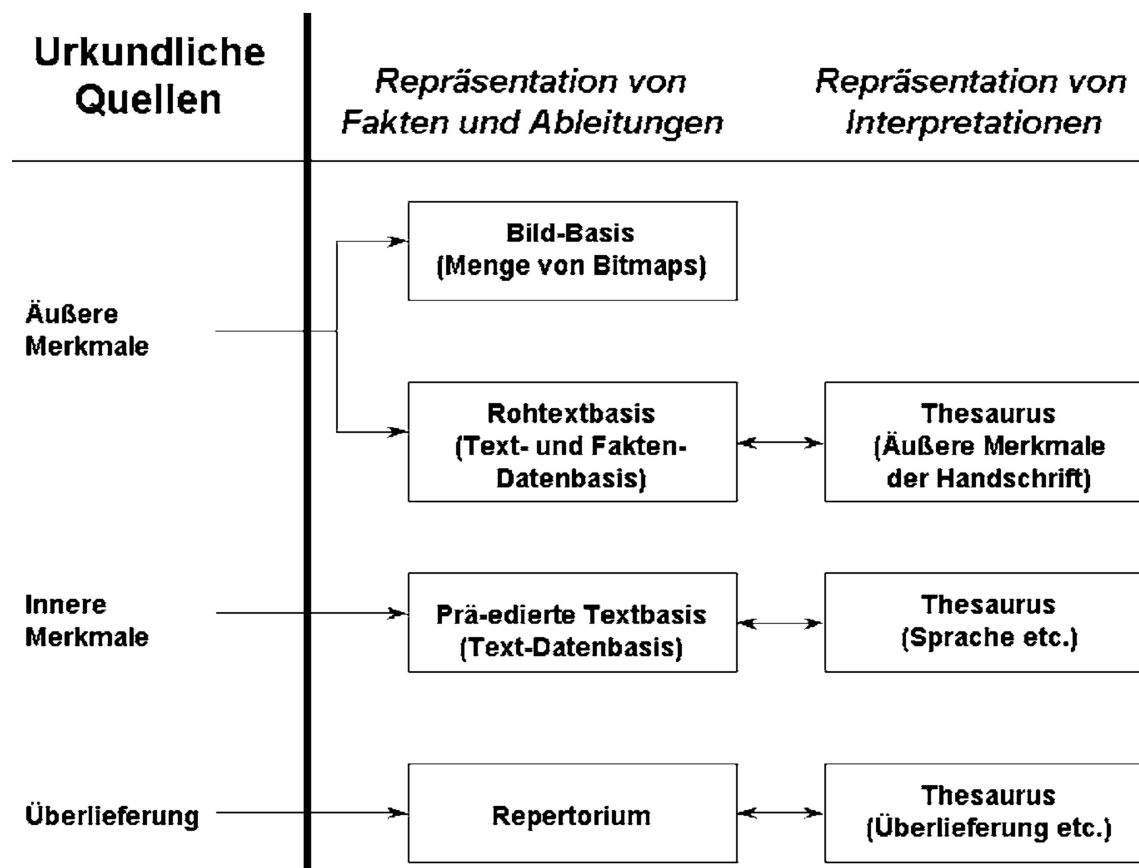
Urkundliche Quellen

Repräsentation von Fakten und Ableitungen

Repräsentation von Interpretationen

Bild-Basis (Menge von Bitmaps)

Äußere Merkmale

Rohtextbasis (Text- und Fakten-Datenbasis)

Thesaurus (Äußere Merkmale der Handschrift)

Innere Merkmale

Prä-edierte Textbasis (Text-Datenbasis)

Thesaurus (Sprache etc.)

Überlieferung

Repertorium

Thesaurus (Überlieferung etc.)